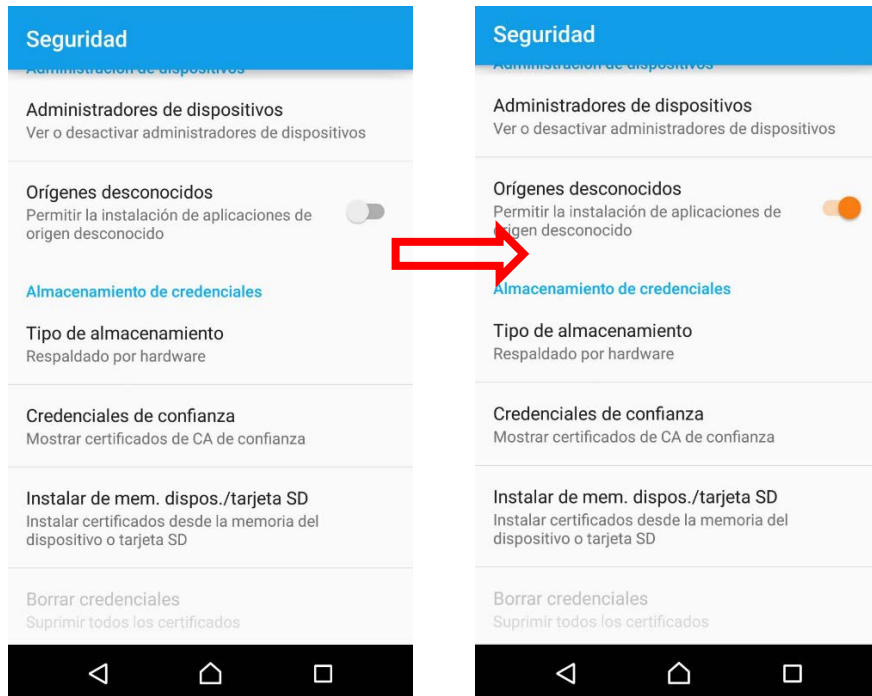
Seguridad

Administración de dispositivos

Administradores de dispositivos
Ver o desactivar administradores de dispositivos

Orígenes desconocidos
Permitir la instalación de aplicaciones de origen desconocido

Almacenamiento de credenciales

Tipo de almacenamiento
Respaldado por hardware

Credenciales de confianza
Mostrar certificados de CA de confianza

Instalar de mem. dispos./tarjeta SD
Instalar certificados desde la memoria del dispositivo o tarjeta SD

Borrar credenciales
Suprimir todos los certificados

Seguridad

Administración de dispositivos

Administradores de dispositivos
Ver o desactivar administradores de dispositivos

Orígenes desconocidos
Permitir la instalación de aplicaciones de origen desconocido

Almacenamiento de credenciales

Tipo de almacenamiento
Respaldado por hardware

Credenciales de confianza
Mostrar certificados de CA de confianza

Instalar de mem. dispos./tarjeta SD
Instalar certificados desde la memoria del dispositivo o tarjeta SD

Borrar credenciales
Suprimir todos los certificados